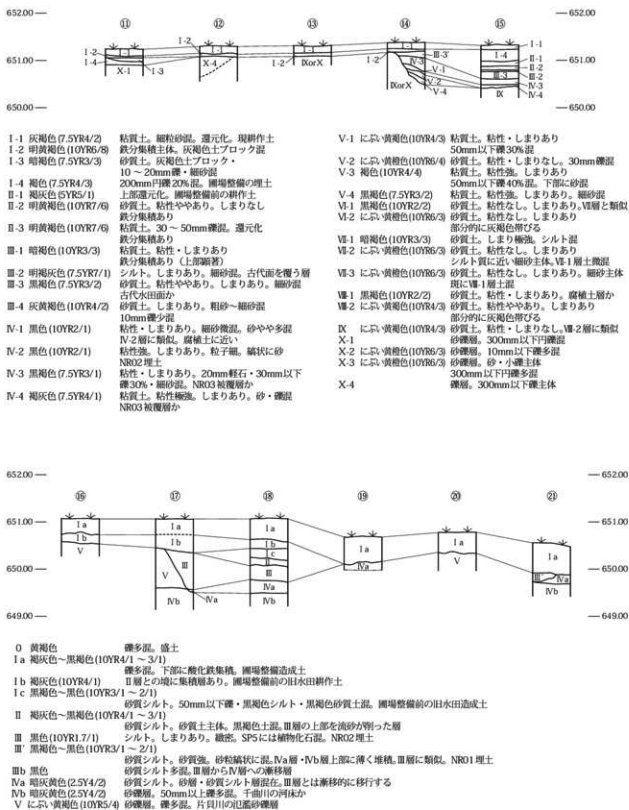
652.00 — ⑪ ⑫ ⑬ ⑭ ⑮ — 652.00

651.00 — — 651.00

650.00 — — 650.00

I-2 I-1 I-4 X-1 I-3 I-2 I-3 X-4 I-1 IXorX I-2 I-1 III-3' V-1 V-2 V-3 V-4 IXorX I-4 I-1 II-1 II-2 III-2 III-3 IV-3 IV-4 IX

I-1 灰褐色 (7.5YR4/2) 粘質土。細粒砂混。還元化。現耕作土
I-2 明黄褐色 (10YR6/8) 鉄分集積主体。灰褐色土ブロック混
I-3 暗褐色 (7.5YR3/3) 砂質土。灰褐色土ブロック・10～20mm礫・細砂混
I-4 褐色 (7.5YR4/3) 200mm円礫20%混。圃場整備の埋土
II-1 褐灰色 (5YR5/1) 上部還元化。圃場整備前の耕作土
II-2 明黄褐色 (10YR7/6) 砂質土。粘性やや有り。しまりなし 鉄分集積あり
II-3 明黄褐色 (7.5YR7/1) 砂質土。30～50mm礫混。還元化 鉄分集積あり
III-1 暗褐色 (10YR3/3) 粘質土。粘性・しまりあり 鉄分集積あり (上部顕著)
III-2 明褐灰色 (7.5YR7/1) シルト。しまりあり。細砂混。古代面を覆う層
III-3 黒褐色 (7.5YR3/2) 砂質土。粘性ややあり。しまりあり。細砂混 古代水田面か
III-4 灰黄褐色 (10YR4/2) 砂質土。しまりあり。粗砂～細砂混 10mm礫少混
IV-1 黒色 (10YR2/1) 粘性・しまりあり。細砂微混。砂やや多混 IV-2層に類似。腐植土に近い
IV-2 黒色 (10YR2/1) 粘性強。しまりあり。粒子細。橘状に砂 NR02埋土
IV-3 黒褐色 (7.5YR3/1) 粘質土。しまりあり。20mm軽石・30mm以下礫30%・細砂混。NR03被覆層か
IV-4 褐灰色 (7.5YR4/1) 粘質土。粘性極強。しまりあり。砂・礫混 NR03被覆層か

V-1 にぶい黄褐色 (10YR4/3) 粘質土。粘性・しまりあり 50mm以下礫30%混
V-2 にぶい黄橙色 (10YR6/4) 砂質土。粘性・しまりなし。30mm礫混
V-3 褐色 (10YR4/4) 粘質土。粘性強。しまりあり 50mm以下礫40%混。下部に砂混
V-4 黒褐色 (7.5YR3/2) 粘質土。粘性強。しまりあり。細砂混
VI-1 黒褐色 (10YR2/2) 砂質土。粘性なし。しまりあり。VII層と類似
VI-2 にぶい黄橙色 (10YR6/3) 砂質土。粘性なし。しまりあり 部分的に灰褐色帯びる
VII-1 暗褐色 (10YR3/3) 砂質土。しまり極強。シルト混
VII-2 にぶい黄橙色 (10YR6/3) 砂質土。粘性なし。しまりあり シルト質に近い細砂主体。VII-1層土微混
VII-3 にぶい黄橙色 (10YR6/3) 砂質土。粘性なし。しまりあり。細砂主体 斑にVII-1層土混
VIII-1 黒褐色 (10YR2/2) 砂質土。粘性・しまりあり。腐植土層か
VIII-2 にぶい黄橙色 (10YR6/3) 砂質土。粘性ややあり。しまりあり 部分的に灰褐色帯びる
IX にぶい黄褐色 (10YR4/3) 砂質土。粘性・しまりなし。VIII-2層に類似
X-1 砂礫層。300mm以下円礫混
X-2 にぶい黄橙色 (10YR6/3) 砂質土。粘性なし。10mm以下礫多混
X-3 にぶい黄橙色 (10YR6/3) 砂礫層。砂・小礫主体 300mm以下円礫多混
X-4 礫層。300mm以下礫主体

652.00 — ⑯ ⑰ ⑱ ⑲ ⑳ ㉑ — 652.00

651.00 — — 651.00

650.00 — — 650.00

649.00 — — 649.00

Ia Ib V Ia Ib V III IVa IVb Ia Ib Ic III' III IVa IVb Ia IVa Ia V Ia III IVa IVb

0 黄褐色 礫多混。盛土
Ia 褐灰色～黒褐色 (10YR4/1～3/1) 礫多混。下部に酸化鉄集積。圃場整備造成土
Ib 褐灰色 (10YR4/1) II層との境に集積層あり。圃場整備前の旧水田耕作土
Ic 黒褐色～黒色 (10YR3/1～2/1) 砂質シルト。50mm以下礫・黒褐色シルト・黒褐色砂質土混。圃場整備前の旧水田造成土
II 褐灰色～黒褐色 (10YR4/1～3/1) 砂質シルト。砂質土主体。黒褐色土混。III層の上部を流砂が削った層
III 黒色 (10YR1.7/1) シルト。しまりあり。緻密。SP5には植物化石混。NR02埋土
III' 黒褐色～黒色 (10YR3/1～2/1) 砂質シルト。砂質強。砂粒縞状に混。IVa層・IVb層上面に薄く堆積。III層に類似。NR01埋土
IIIb 黒色 砂質シルト多混。III層からIV層への漸移層
IVa 暗灰黄色 (2.5Y4/2) 砂質シルト。砂層・砂質シルト層混在。III層とは漸移的に移行する
IVb 暗灰黄色 (2.5Y4/2) 砂礫層。50mm以上礫多混。千曲川の河床か
V にぶい黄褐色 (10YR5/4) 砂礫層。礫多混。片貝川の氾濫砂礫層